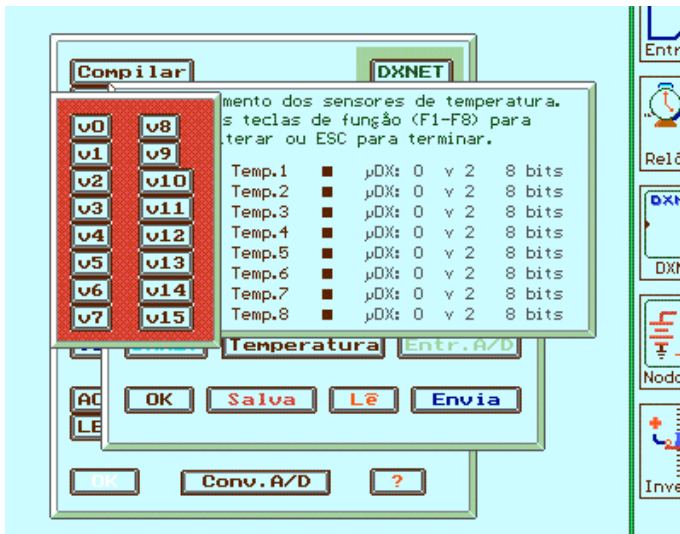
Compilar

DXNET

v0 v8
v1 v9
v2 v10
v3 v11
v4 v12
v5 v13
v6 v14
v7 v15

mento dos sensores de temperatura.
s teclas de função (F1-F8) para
terar ou ESC para terminar.

| | | | | | |
|---|---|---|---|---|---|
| Temp.1 | ■ | µDX: 0 | v 2 | 8 bits |
| Temp.2 | ■ | µDX: 0 | v 2 | 8 bits |
| Temp.3 | ■ | µDX: 0 | v 2 | 8 bits |
| Temp.4 | ■ | µDX: 0 | v 2 | 8 bits |
| Temp.5 | ■ | µDX: 0 | v 2 | 8 bits |
| Temp.6 | ■ | µDX: 0 | v 2 | 8 bits |
| Temp.7 | ■ | µDX: 0 | v 2 | 8 bits |
| Temp.8 | ■ | µDX: 0 | v 2 | 8 bits |

Temperatura Entr.A/D

AC
LE

OK Salva Lê Envia

OK Conv.A/D ?

Entr
Relô
DXN
DXN
Nodo
Inve